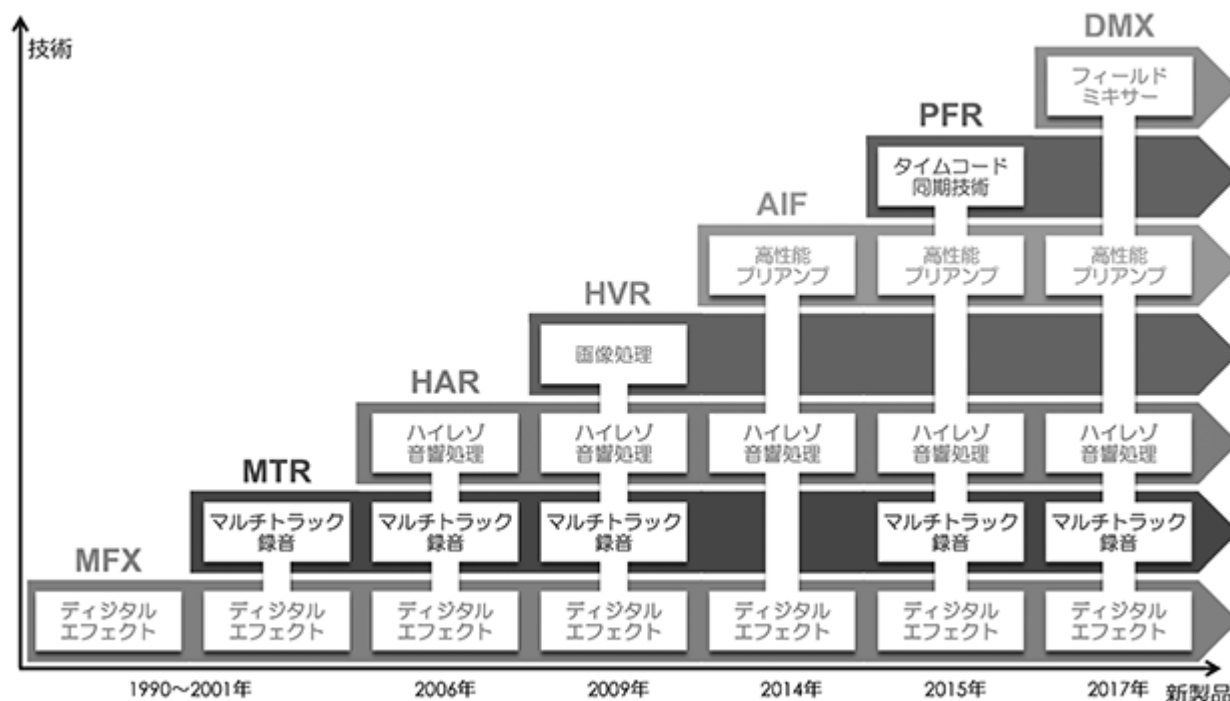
技術

DMX

フィールド
ミキサー

PFR

タイムコード
同期技術

AIF

高性能
プリアンプ

高性能
プリアンプ

高性能
プリアンプ

HVR

画像処理

HAR

ハイレゾ
音響処理

ハイレゾ
音響処理

ハイレゾ
音響処理

ハイレゾ
音響処理

ハイレゾ
音響処理

MTR

マルチトラック
録音

マルチトラック
録音

マルチトラック
録音

マルチトラック
録音

マルチトラック
録音

MFX

ディジタル
エフェクト

ディジタル
エフェクト

ディジタル
エフェクト

ディジタル
エフェクト

ディジタル
エフェクト

ディジタル
エフェクト

ディジタル
エフェクト

1990〜2001年

2006年

2009年

2014年

2015年

2017年

新製品